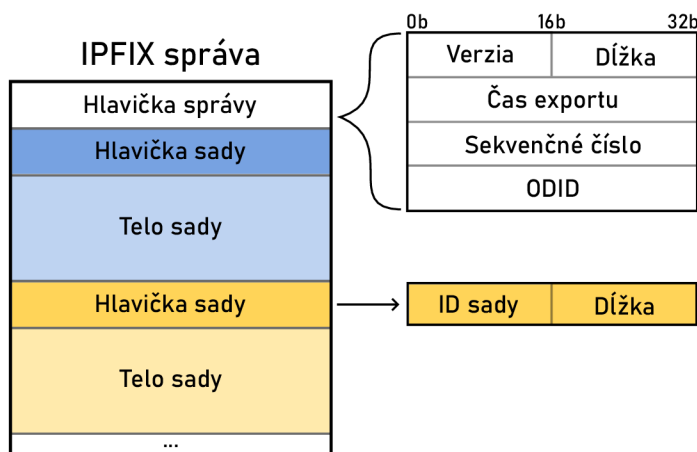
IPFIX správa

Hlavička správy

Hlavička sady

Telo sady

Hlavička sady

Telo sady

...

0b 16b 32b

| Verzia | Dĺžka |
|---|---|
| Čas exportu | |
| Sekvenčné číslo | |
| ODID | |

| ID sady | Dĺžka |
|---|---|